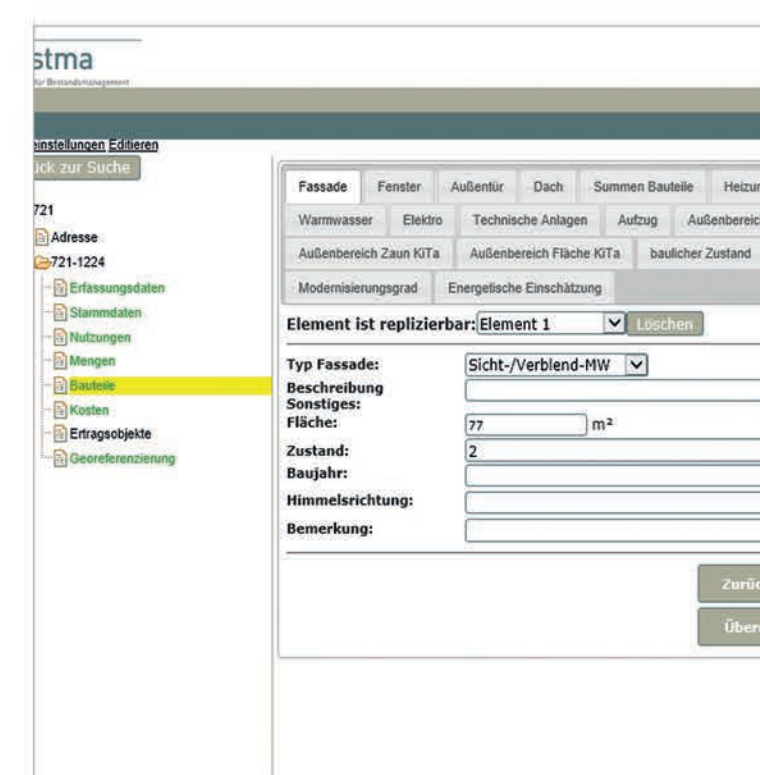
stma
für Bestandsmanagement

einstellungen Editieren
ück zur Suche

721
Adresse
721-1224
Erfassungsdaten
Stammdaten
Nutzungen
Mengen
Bauteile
Kosten
Ertragsobjekte
Georeferenzierung

Fassade | Fenster | Außentür | Dach | Summen Bauteile | Heizu
Warmwasser | Elektro | Technische Anlagen | Aufzug | Außenbereic
Außenbereich Zaun KiTa | Außenbereich Fläche KiTa | baulicher Zustand
Modernisierungsgrad | Energetische Einschätzung

Element ist replizierbar: Element 1 Löschen

Typ Fassade: Sicht-/Verblend-MW
Beschreibung Sonstiges:
Fläche: 77 m²
Zustand: 2
Baujahr:
Himmelsrichtung:
Bemerkung:

Zurü
Über